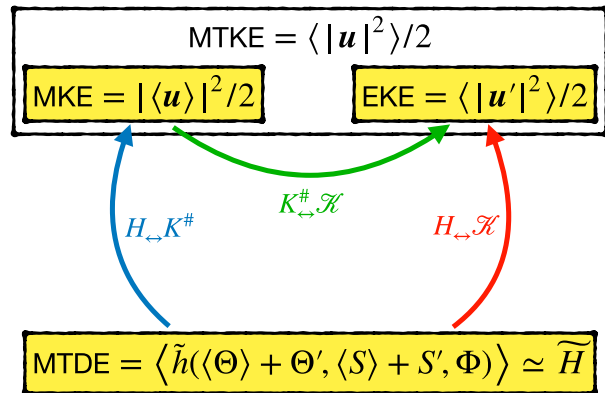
MTKE = $\langle |\boldsymbol{u}|^2 \rangle/2$

MKE = $|\langle \boldsymbol{u} \rangle|^2/2$

EKE = $\langle |\boldsymbol{u}'|^2 \rangle/2$

$K^{\#}_{\leftrightarrow}\mathscr{K}$

$H_{\leftrightarrow}K^{\#}$

$H_{\leftrightarrow}\mathscr{K}$

MTDE = $\left\langle \tilde{h}(\langle \Theta \rangle + \Theta', \langle S \rangle + S', \Phi) \right\rangle \simeq \widetilde{H}$